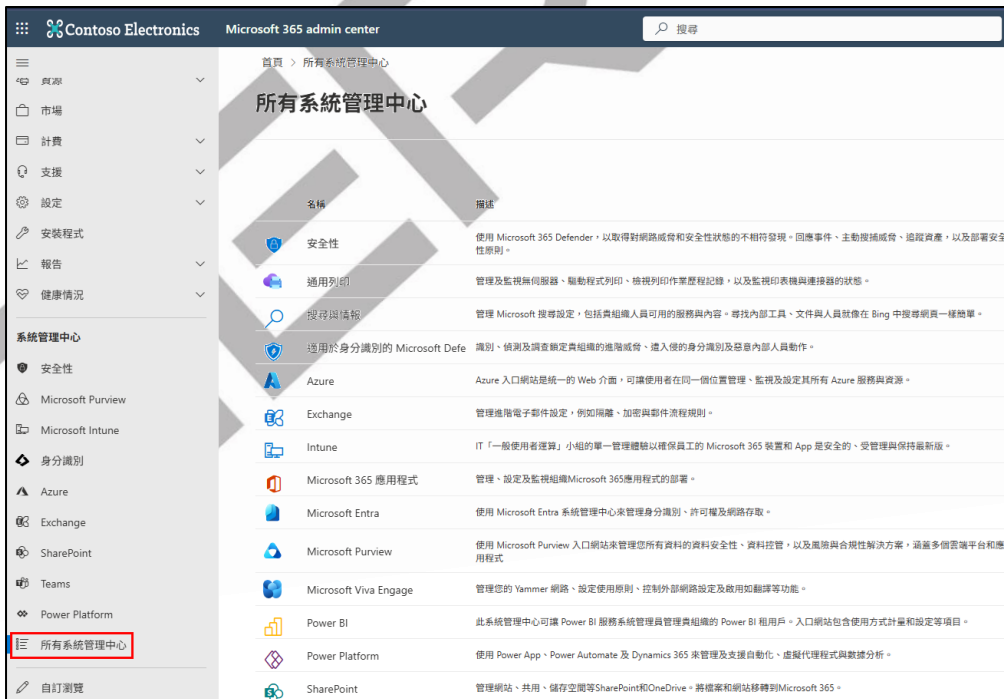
Contoso Electronics
Microsoft 365 admin center
搜尋

資源
市場
計費
支援
設定
安裝程式
報告
健康情況

系統管理中心
安全性
Microsoft Purview
Microsoft Intune
身分識別
Azure
Exchange
SharePoint
Teams
Power Platform
所有系統管理中心

自訂瀏覽

首頁 > 所有系統管理中心

所有系統管理中心

| 名稱 | 描述 |
|---|---|
| 安全性 | 使用 Microsoft 365 Defender，以取得對網路威脅和安全性狀態的不相符發現。回應事件、主動搜捕威脅、追蹤資產，以及部署安全性原則。 |
| 通用列印 | 管理及監視無伺服器、驅動程式列印、檢視列印作業歷程記錄，以及監視印表機與連接器的狀態。 |
| 搜尋與情報 | 管理 Microsoft 搜尋設定，包括貴組織人員可用的服務與內容。尋找內部工具、文件與人員就像在 Bing 中搜尋網頁一樣簡單。 |
| 適用於身分識別的 Microsoft Defe | 識別、偵測及調查鎖定貴組織的進階威脅、遭入侵的身分識別及惡意內部人員動作。 |
| Azure | Azure 入口網站是統一的 Web 介面，可讓使用者在同一個位置管理、監視及設定其所有 Azure 服務與資源。 |
| Exchange | 管理進階電子郵件設定，例如隔離、加密與郵件流程規則。 |
| Intune | IT「一般使用者運算」小組的單一管理體驗以確保員工的 Microsoft 365 裝置和 App 是安全的、受管理與保持最新版。 |
| Microsoft 365 應用程式 | 管理、設定及監視組織Microsoft 365應用程式的部署。 |
| Microsoft Entra | 使用 Microsoft Entra 系統管理中心來管理身分識別、許可權及網路存取。 |
| Microsoft Purview | 使用 Microsoft Purview 入口網站來管理您所有資料的資料安全性、資料控管，以及風險與合規性解決方案，涵蓋多個雲端平台和應用程式 |
| Microsoft Viva Engage | 管理您的 Yammer 網路、設定使用原則、控制外部網路設定及啟用知翻譯等功能。 |
| Power BI | 此系統管理中心可讓 Power BI 服務系統管理員管理貴組織的 Power BI 租用戶。入口網站包含使用方式計量和設定等項目。 |
| Power Platform | 使用 Power App、Power Automate 及 Dynamics 365 來管理及支援自動化、虛擬代理程式與數據分析。 |
| SharePoint | 管理網站、共用、儲存空間等SharePoint和OneDrive。將檔案和網站移轉到Microsoft 365。 |